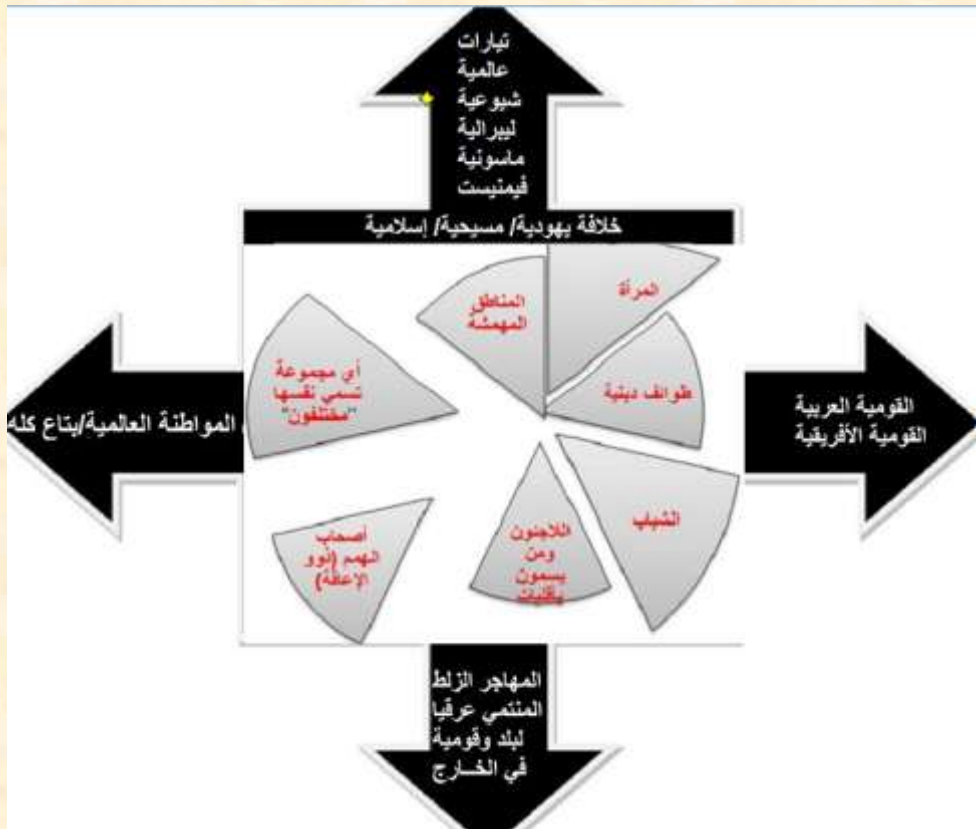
تيارات
عالمية
شيوعية
ليبرالية
ماسونية
فيمنيست

خلافة يهودية/ مسيحية/ إسلامية

المرأة

المناطق المهمشة

أي مجموعة تسمي نفسها "مختلفون"

طوائف دينية

القومية العربية
القومية الأفريقية

المواطنة العالمية/بتاع كله

الشباب

اللاجئون ومن يسمون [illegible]

أصحاب الهمم (ذوو الإعاقة)

المهاجر الزلط
المنتمي عرقيا
لبلد وقومية
في الخـارج